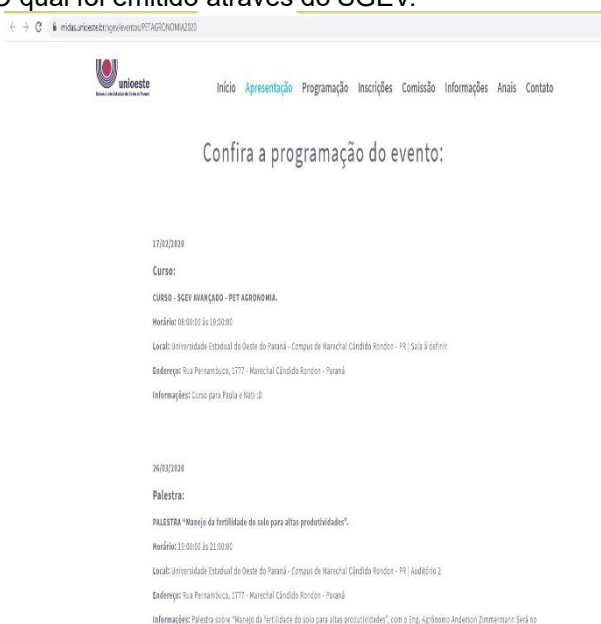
O qual foi emitido através do SGEV.

midas.unioeste.br/sgev/eventos/PETAGRONOMIA2020

unioeste
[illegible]

Início Apresentação Programação Inscrições Comissão Informações Anais Contato

Confira a programação do evento:

17/02/2020

Curso:

CURSO - SGEV AVANÇADO - PET AGRONOMIA.

Horário: 08:00:00 às 19:00:00

Local: Universidade Estadual do Oeste do Paraná - Campus de Marechal Cândido Rondon - PR | Sala à definir

Endereço: Rua Pernambuco, 1777 - Marechal Cândido Rondon - Paraná

Informações: Curso para Paula e Nati :D

26/03/2020

Palestra:

PALESTRA "Manejo da fertilidade do solo para altas produtividades".

Horário: 19:00:00 às 21:00:00

Local: Universidade Estadual do Oeste do Paraná - Campus de Marechal Cândido Rondon - PR | Auditório 2

Endereço: Rua Pernambuco, 1777 - Marechal Cândido Rondon - Paraná

Informações: Palestra sobre "Manejo da fertilidade do solo para altas produtividades", com o Eng. Agrônomo Anderson Zimmermann Será no